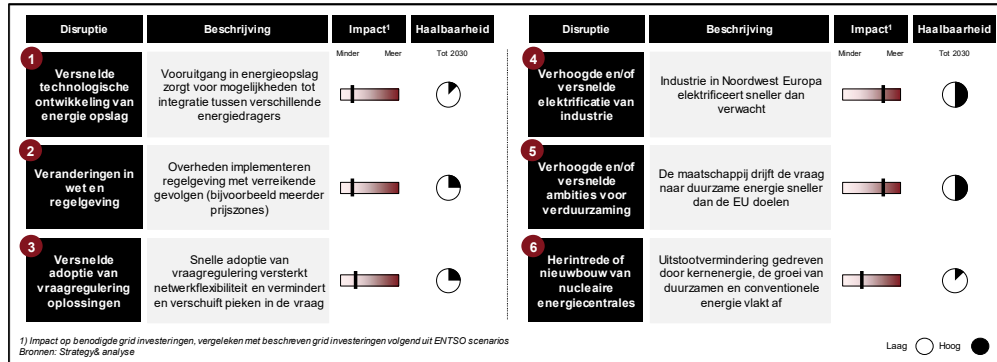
| Disruptie | Beschrijving | Impact$^1$ | Haalbaarheid |
|---|---|---|---|
| | | Minder Meer | Tot 2030 |
| 1 Versnelde technologische ontwikkeling van energie opslag | Vooruitgang in energieopslag zorgt voor mogelijkheden tot integratie tussen verschillende energiedragers | | |
| 2 Veranderingen in wet en regelgeving | Overheden implementeren regelgeving met verreikende gevolgen (bijvoorbeeld meerder prijszones) | | |
| 3 Versnelde adoptie van vraagregulering oplossingen | Snelle adoptie van vraagregulering versterkt netwerkflexibiliteit en vermindert en verschuift pieken in de vraag | | |

| Disruptie | Beschrijving | Impact$^1$ | Haalbaarheid |
|---|---|---|---|
| | | Minder Meer | Tot 2030 |
| 4 Verhoogde en/of versnelde elektrificatie van industrie | Industrie in Noordwest Europa elektrificeert sneller dan verwacht | | |
| 5 Verhoogde en/of versnelde ambities voor verduurzaming | De maatschappij drijft de vraag naar duurzame energie sneller dan de EU doelen | | |
| 6 Herintrede of nieuwbouw van nucleaire energiecentrales | Uitstootvermindering gedreven door kernenergie, de groei van duurzamen en conventionele energie vlakt af | | |

1) Impact op benodigde grid investeringen, vergeleken met beschreven grid investeringen volgend uit ENTSO scenarios
Bronnen: Strategy& analyse

Laag Hoog